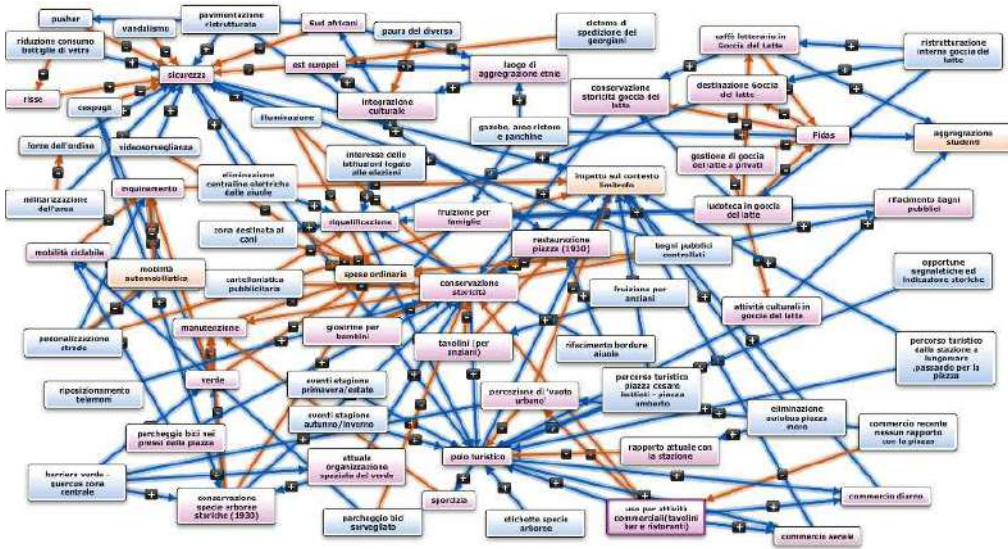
pusher

vandalismo

pavimentazione ristrutturata

Sud africani

paura del diverso

dictoma di spedizione dei georgiani

riduzione consumo bottiglie di vetro

sicurezza

est europei

luogo di aggregazione etnie

caffè letterario in Goccia del Latte

ristrutturazione interna goccia del latte

risse

capogli

integrazione culturale

conservazione storicità goccia del latte

destinazione goccia del latte

illuminazione

gazebo, area ristoro e panchine

Fidas

aggregazione studenti

forze dell'ordine

videosorveglianza

interesse delle istituzioni legato alle elezioni

gestione di goccia del latte a privati

militarizzazione dell'area

inquinamento

eliminazione centraline elettriche dalle strade

impatto sul contesto limitrofo

ludoteca in goccia del latte

rifacimento bagni pubblici

riqualificazione

fruizione per famiglie

zona destinata ai cani

restaurazione piazza (1930)

bagni pubblici controllati

mobilità ciclabile

mobilità automobilistica

cartellonistica pubblicitaria

spese ordinarie

opportune segnaletiche ed indicazione storiche

conservazione storicità

fruizione per anziani

attività culturali in goccia del latte

manutenzione

giostrine per bambini

tavolini (per anziani)

rifacimento bordure aiuole

personalizzazione strade

percorso turistico dalla stazione a lungomare ,passando per la piazza

verde

eventi stagione primavera/estate

riposizionamento telamoni

percezione di 'vuoto urbano'

percorso turistico piazza cesare battisti - piazza umberto

eventi stagione autunno/inverno

eliminazione autobus piazza moro

commercio recente nessun rapporto con la piazza

parcheggio bici nei pressi della piazza

attuale organizzazione specie del verde

polo turistico

rapporto attuale con la stazione

barriera verde - quercus zona centrale

conservazione specie arboree storiche (1930)

sporcizia

uso per attività commerciali(tavolini bar e ristoranti)

commercio diurno

parcheggio bici sorvegliato

etichette specie arboree

commercio serale